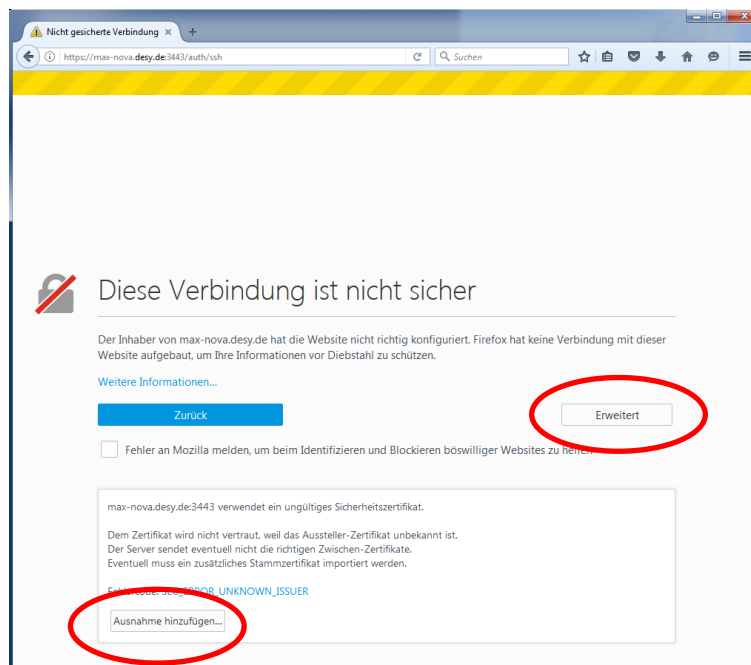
Nicht gesicherte Verbindung ×
+
https://max-nova.desy.de:3443/auth/ssh
Suchen

Diese Verbindung ist nicht sicher

Der Inhaber von max-nova.desy.de hat die Website nicht richtig konfiguriert. Firefox hat keine Verbindung mit dieser Website aufgebaut, um Ihre Informationen vor Diebstahl zu schützen.

Weitere Informationen...

Zurück

Erweitert

Fehler an Mozilla melden, um beim Identifizieren und Blockieren böswilliger Websites zu helfen

max-nova.desy.de:3443 verwendet ein ungültiges Sicherheitszertifikat.

Dem Zertifikat wird nicht vertraut, weil das Aussteller-Zertifikat unbekannt ist.
Der Server sendet eventuell nicht die richtigen Zwischen-Zertifikate.
Eventuell muss ein zusätzliches Stammzertifikat importiert werden.

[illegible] SEC_ERROR_UNKNOWN_ISSUER

Ausnahme hinzufügen...